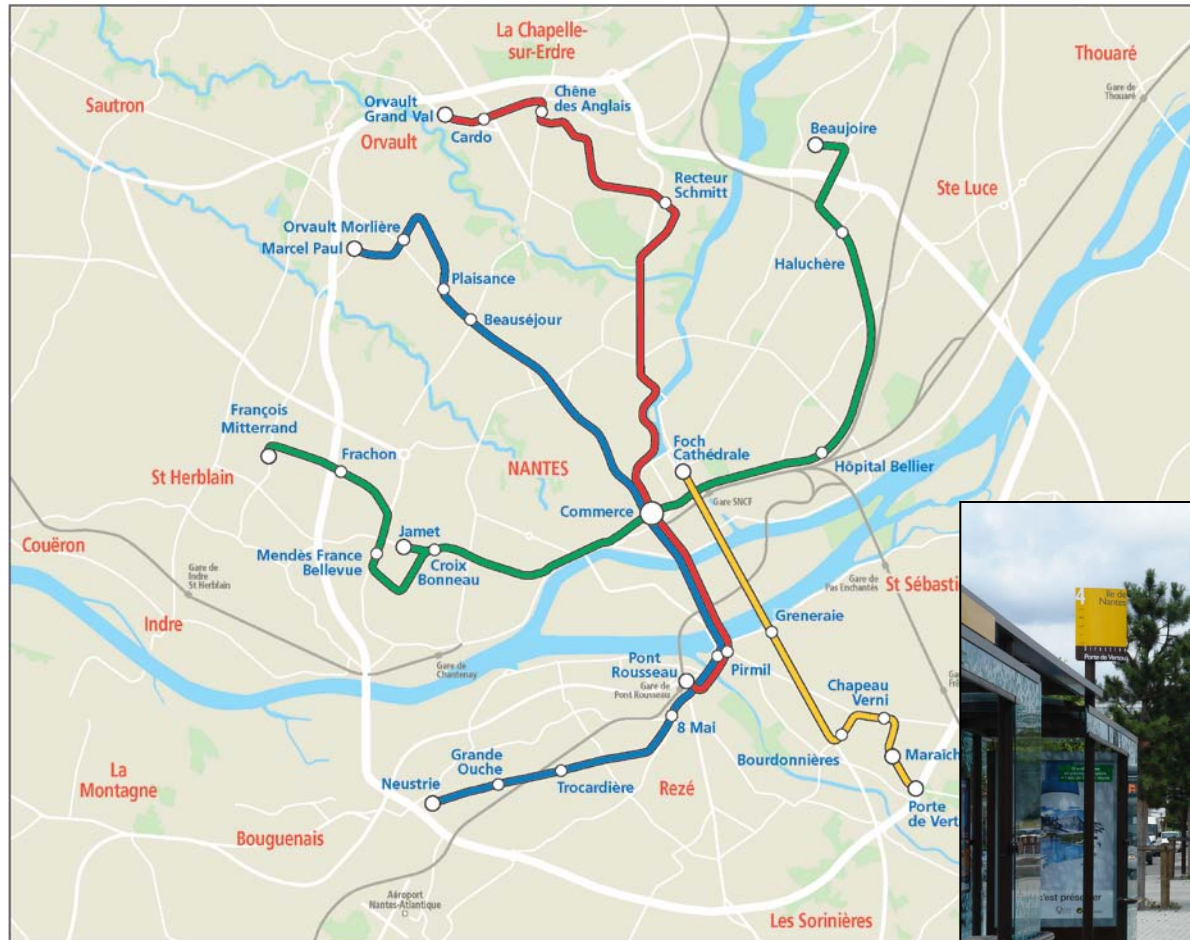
La Chapelle-sur-Erdre

Thouaré

Gare de Thouaré

Sautron

Orvault Grand Val

Cardo

Chêne des Anglais

Orvault

Beaujoire

Recteur Schmitt

Ste Luce

Orvault Morlière

Marcel Paul

Haluchère

Plaisance

Beauséjour

François Mitterrand

Frachon

Foch Cathédrale

Hôpital Bellier

St Herblain

NANTES

Gare SNCF

Commerce

Jamet

Couëron

Mendès France Bellevue

Croix Bonneau

Gare de Indre St Herblain

Gare de Pas Enchantés

St Sébasti

Indre

Greneraie

Gare de Chantenay

Pont Rousseau

Pirmil

Gare de Pont Rousseau

Chapeau Verni

8 Mai

La Montagne

Grande Ouche

Bourdonnières

Maraîch

Neustrie

Trocardière

Rezé

Porte de Vert

Bouguenais

Aéroport Nantes-Atlantique

Les Sorinières

4

Île de Nantes

Porte de Vertou

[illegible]

c'est présen